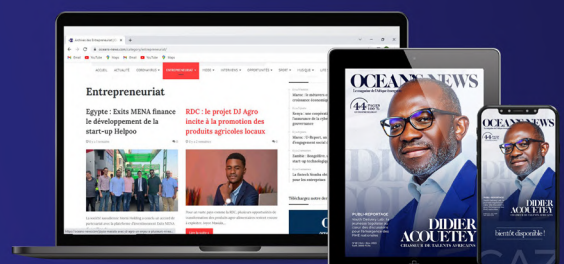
Entrepreneuriat

Egypte : Exits MENA finance le développement de la start-up Helpoo

RDC : le projet DJ Agro incite à la promotion des produits agricoles locaux

ACCUEIL ACTUALITÉ CHRONIQUES ENTREPRENEURIAT VIDEO INTERVIEWS OPPORTUNITÉS SPORT FOCUS

OCEAN NEWS

44

DIDIER ACOUETEY

CHASSEUR DE TALENTS AFRICAINS

OCEAN NEWS

DIDIER ACOUETEY

bientôt disponible !

PUBLI-REPORTAGE

Téléchargez notre